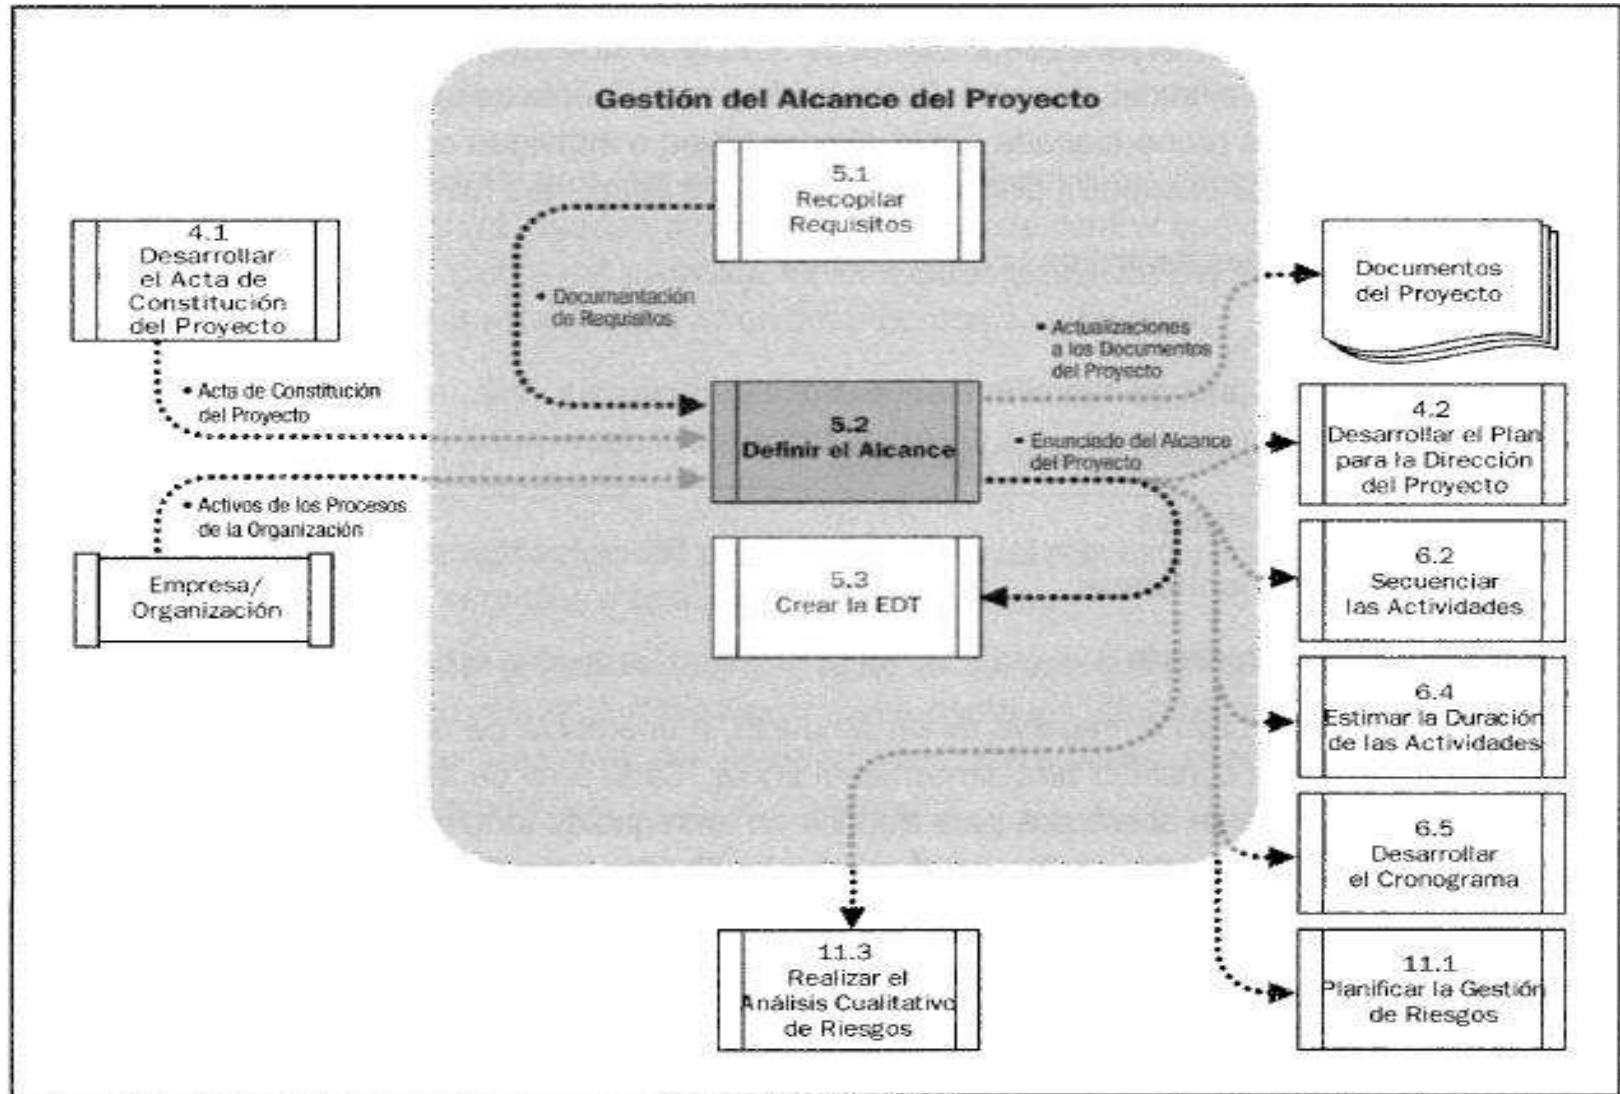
Gestión del Alcance del Proyecto

5.1
Recopilar Requisitos

4.1
Desarrollar el Acta de Constitución del Proyecto

• Documentación de Requisitos

Documentos del Proyecto

• Actualizaciones a los Documentos del Proyecto

• Acta de Constitución del Proyecto

5.2
Definir el Alcance

• Enunciado del Alcance del Proyecto

4.2
Desarrollar el Plan para la Dirección del Proyecto

• Activos de los Procesos de la Organización

Empresa/ Organización

5.3
Crear la EDT

6.2
Secuenciar las Actividades

6.4
Estimar la Duración de las Actividades

6.5
Desarrollar el Cronograma

11.3
Realizar el Análisis Cualitativo de Riesgos

11.1
Planificar la Gestión de Riesgos